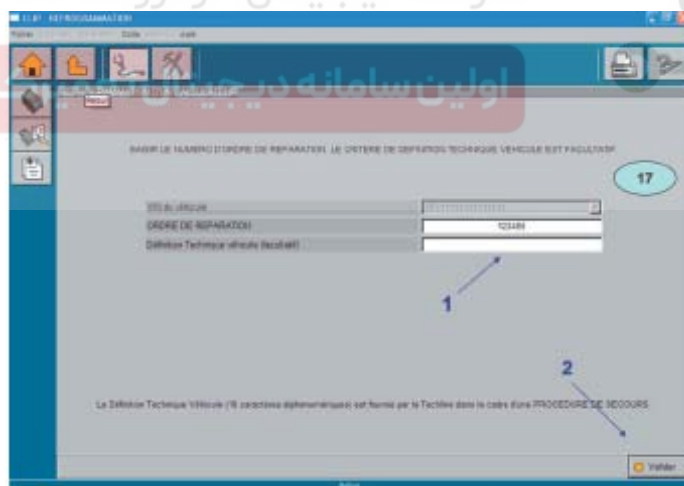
CLIP - REPROGRAMMATION

Fichier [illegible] Outils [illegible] Aide

Retour

اولین سامانه دیجیتال

SAISIR LE NUMERO D'ORDRE DE REPARATION. LE CRITERE DE DEFINITION TECHNIQUE VEHICULE EST FACULTATIF.

17

| VIN du véhicule | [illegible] |
|---|---|
| ORDRE DE REPARATION | 123456 |
| Définition Technique véhicule (facultatif) | |

1

2

La Définition Technique Véhicule (16 caractères alphanumériques) est fournie par le Techline dans le cadre d'une PROCEDURE DE SECOURS.

Valider